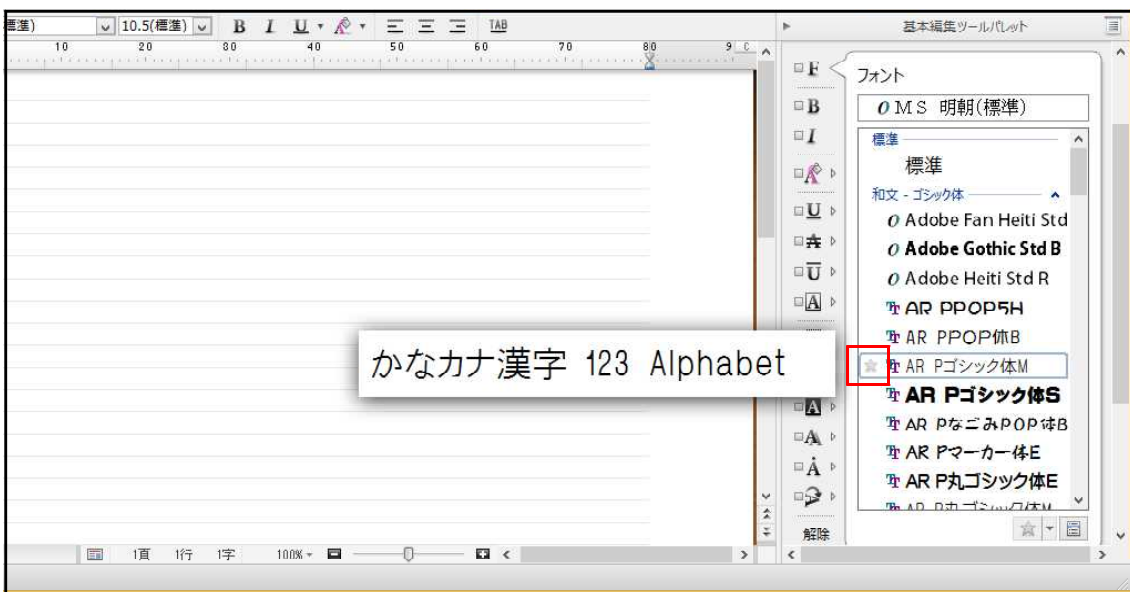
標準) 10.5(標準) B I U TAB

10 20 30 40 50 60 70 80 9 C

基本編集ツールパレット

F フォント
B $O$ MS 明朝(標準)
I
標準
標準
和文 - ゴシック体
U $O$ Adobe Fan Heiti Std
$O$ Adobe Gothic Std B
U $O$ Adobe Heiti Std R
A AR PPOP5H
AR PPOP体B
AR Pゴシック体M
A AR Pゴシック体S
A AR Pなごみ POP体B
A AR Pマーカー体E
A AR P丸ゴシック体E
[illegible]
解除

かなカナ漢字 123 Alphabet

1頁 1行 1字 100%